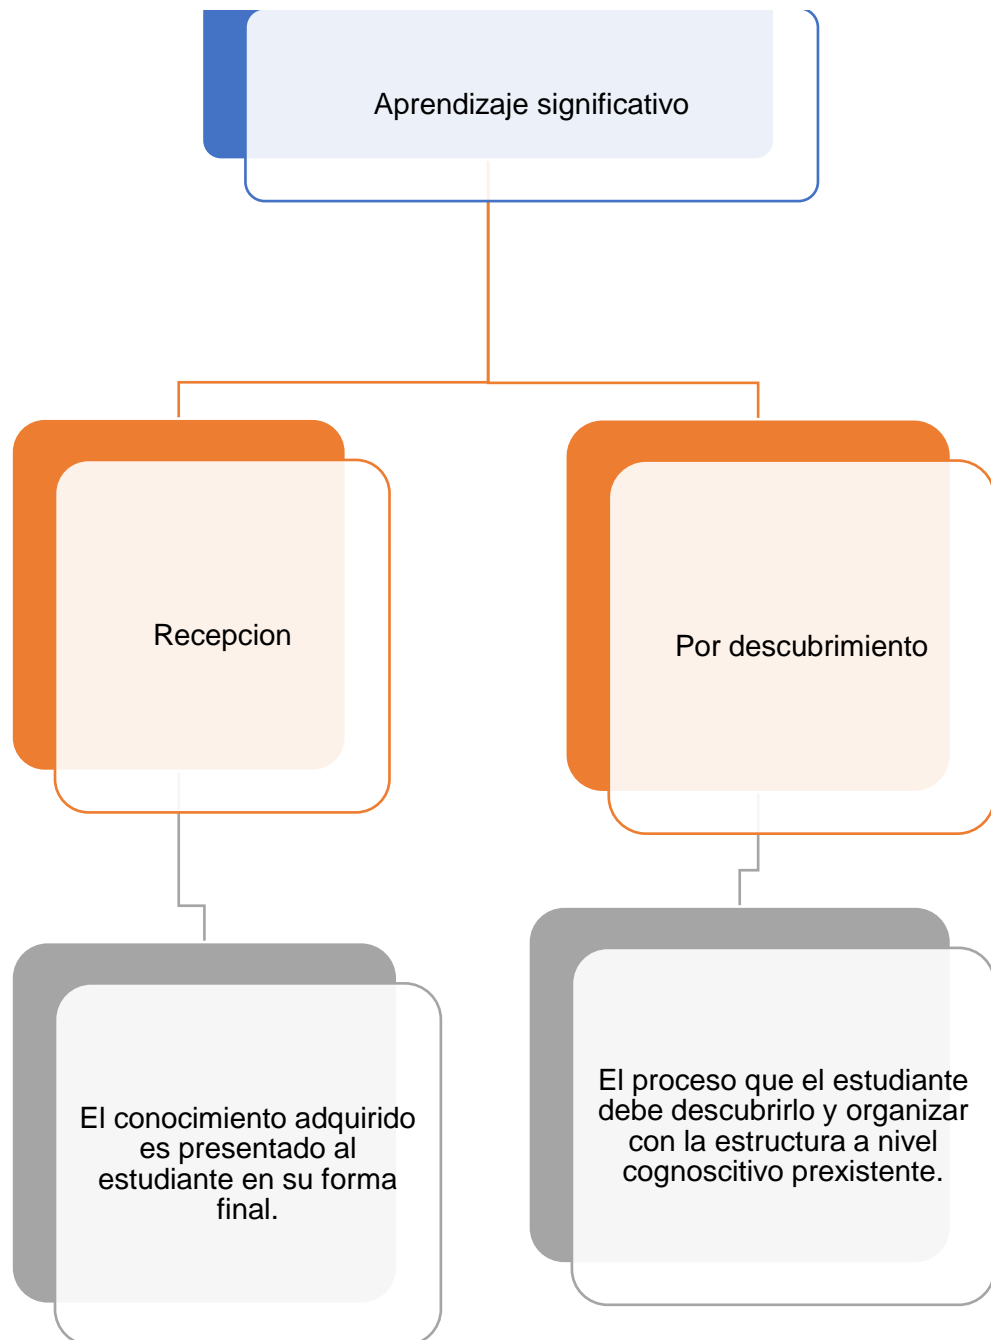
Aprendizaje significativo

Recepcion

Por descubrimiento

El conocimiento adquirido es presentado al estudiante en su forma final.

El proceso que el estudiante debe descubrirlo y organizar con la estructura a nivel cognoscitivo prexistente.